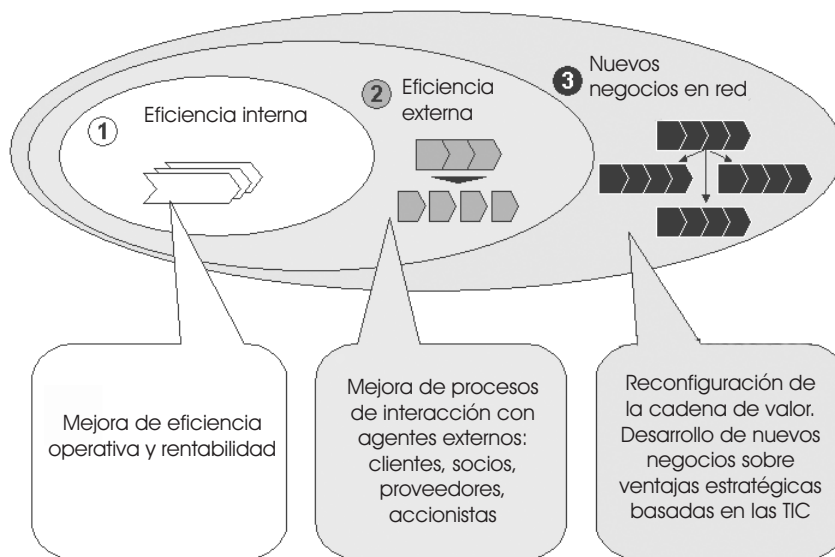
1 Eficiencia interna

2 Eficiencia externa

3 Nuevos negocios en red

Mejora de eficiencia operativa y rentabilidad

Mejora de procesos de interacción con agentes externos: clientes, socios, proveedores, accionistas

Reconfiguración de la cadena de valor. Desarrollo de nuevos negocios sobre ventajas estratégicas basadas en las TIC